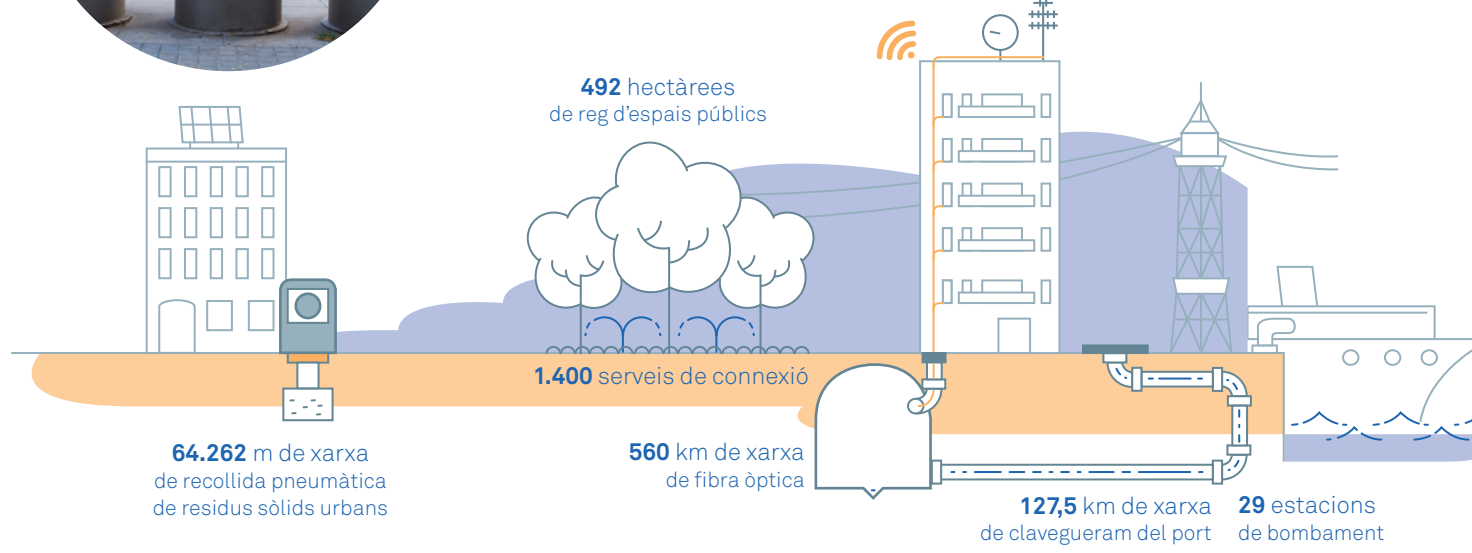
**492** hectàrees
de reg d'espais públics

**1.400** serveis de connexió

**64.262** m de xarxa
de recollida pneumàtica
de residus sòlids urbans

**560** km de xarxa
de fibra òptica

**127,5** km de xarxa
de clavegueram del port

**29** estacions
de bombament